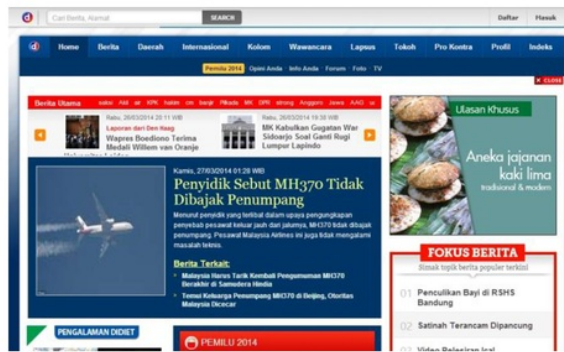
Cari Berita, Alamat SEARCH Daftar Masuk

Home Berita Daerah Internasional Kolom Wawancara Lapsus Tokoh Pro Kontra Profil Indeks

Pemilu 2014 Opini Anda Info Anda Forum Foto TV

CLOSE

Berita Utama

Rabu, 26/03/2014 20:11 WIB
Laporan dari Den Haag
Wapres Boediono Terima Medali Willem van Oranje

Rabu, 26/03/2014 19:38 WIB
MK Kabulkan Gugatan War Sidoarjo Soal Ganti Rugi Lumpur Lapindo

Kamis, 27/03/2014 01:28 WIB
Penyidik Sebut MH370 Tidak Dibajak Penumpang

Menurut penyidik yang terlibat dalam upaya pengungkapan penyebab pesawat keluar jauh dari jalurnya, MH370 tidak dibajak penumpang. Pesawat Malaysia Airlines ini juga tidak mengalami masalah teknis.

Berita Terkait:
Malaysia Harus Tarik Kembali Pengumuman MH370 Berakhir di Samudera Hindia
Temui Keluarga Penumpang MH370 di Beijing, Otoritas Malaysia Dicecar

Ulasan Khusus
Aneka jajanan kaki lima
tradisional & modern

FOKUS BERITA
Simak topik berita populer terkini

01 Penculikan Bayi di RSHS Bandung
02 Satinah Terancam Dipancung
03 Video Pelecehan Ical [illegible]

PENGALAMAN DIDIET

PEMILU 2014